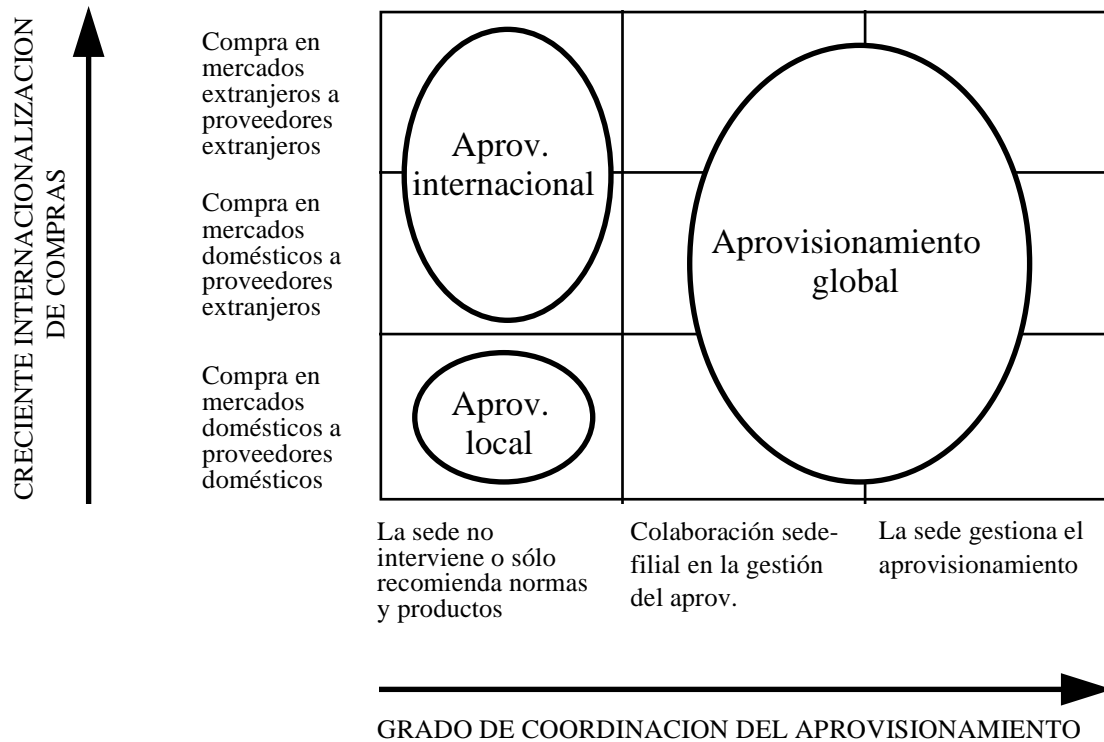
CRECIENTE INTERNACIONALIZACION DE COMPRAS

Compra en mercados extranjeros a proveedores extranjeros

Compra en mercados domésticos a proveedores extranjeros

Compra en mercados domésticos a proveedores domésticos

Aprov. internacional

Aprovisionamiento global

Aprov. local

La sede no interviene o sólo recomienda normas y productos

Colaboración sede-filial en la gestión del aprov.

La sede gestiona el aprovisionamiento

GRADO DE COORDINACION DEL APROVISIONAMIENTO